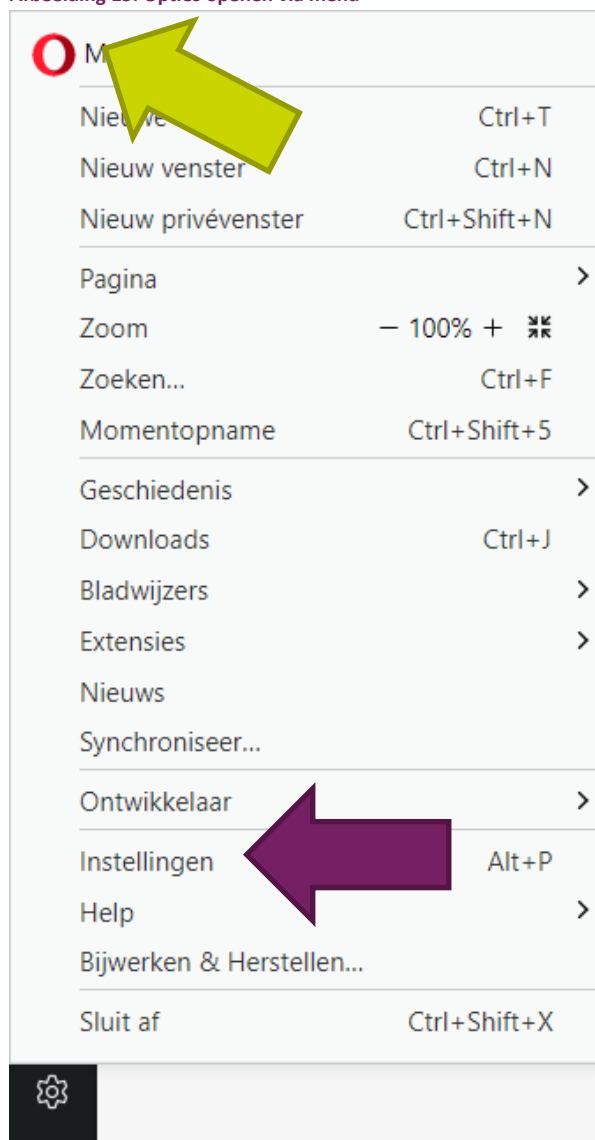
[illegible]

M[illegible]

Nieu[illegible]we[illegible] Ctrl+T
Nieuw venster Ctrl+N
Nieuw privévenster Ctrl+Shift+N

Pagina
Zoom − 100% +
Zoeken... Ctrl+F
Momentopname Ctrl+Shift+5

Geschiedenis
Downloads Ctrl+J
Bladwijzers
Extensies
Nieuws
Synchroniseer...

Ontwikkelaar
Instellingen Alt+P
Help
Bijwerken & Herstellen...

Sluit af Ctrl+Shift+X